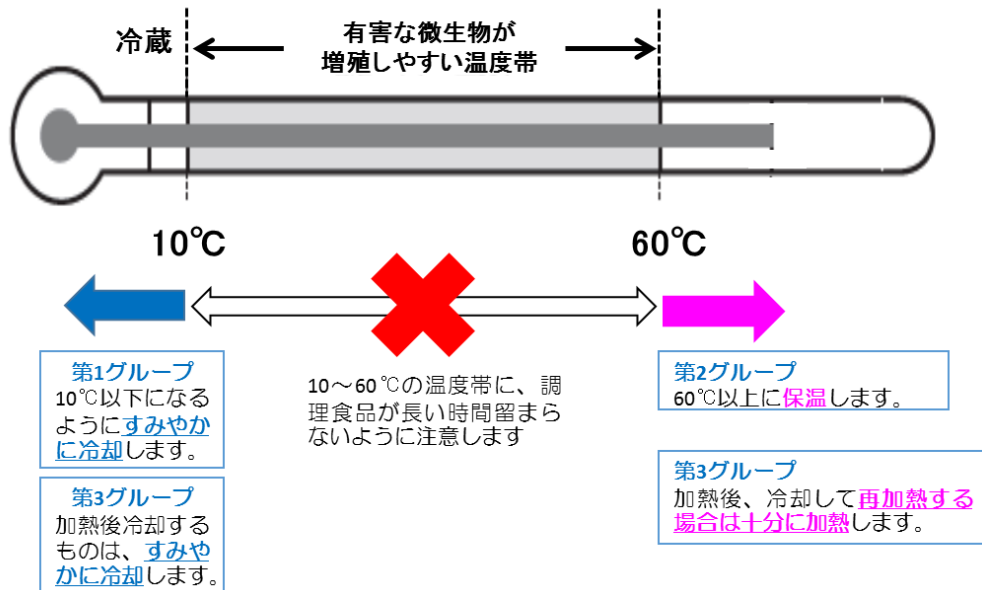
冷蔵

有害な微生物が増殖しやすい温度帯

10℃

60℃

第1グループ
10℃以下になるようにすみやかに冷却します。

第3グループ
加熱後冷却するものは、すみやかに冷却します。

10～60℃の温度帯に、調理食品が長い時間留まらないように注意します

第2グループ
60℃以上に保温します。

第3グループ
加熱後、冷却して再加熱する場合は十分に加熱します。